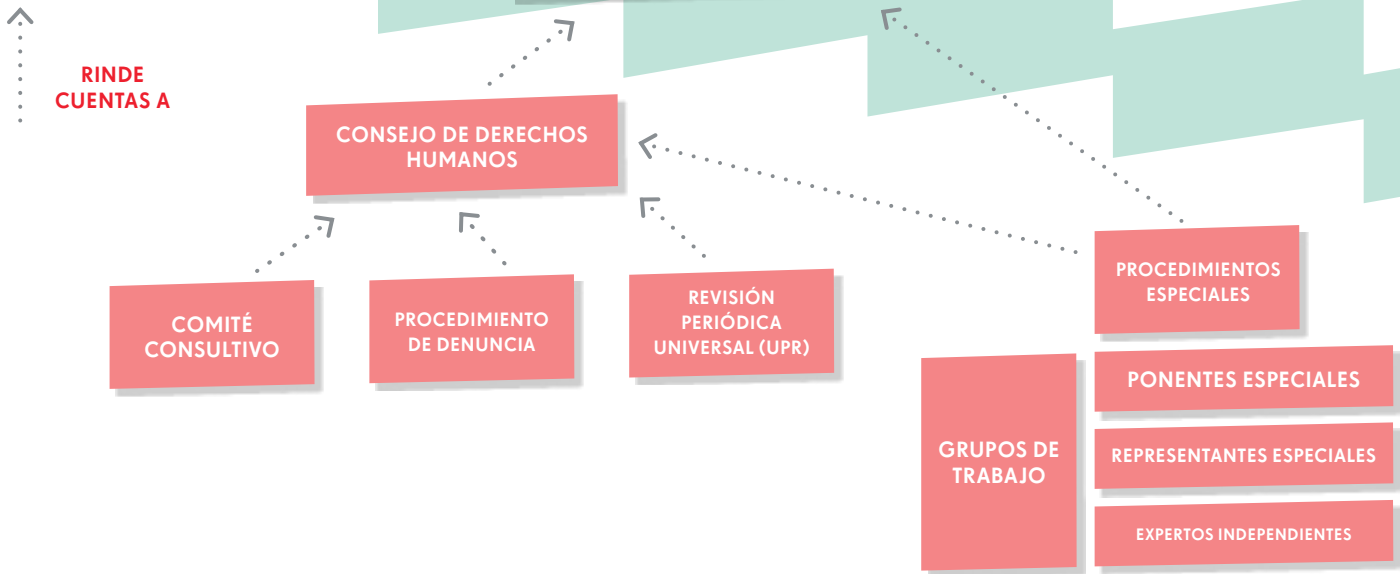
RINDE CUENTAS A

CONSEJO DE DERECHOS HUMANOS

COMITÉ CONSULTIVO

PROCEDIMIENTO DE DENUNCIA

REVISIÓN PERIÓDICA UNIVERSAL (UPR)

PROCEDIMIENTOS ESPECIALES

GRUPOS DE TRABAJO

PONENTES ESPECIALES

REPRESENTANTES ESPECIALES

EXPERTOS INDEPENDIENTES